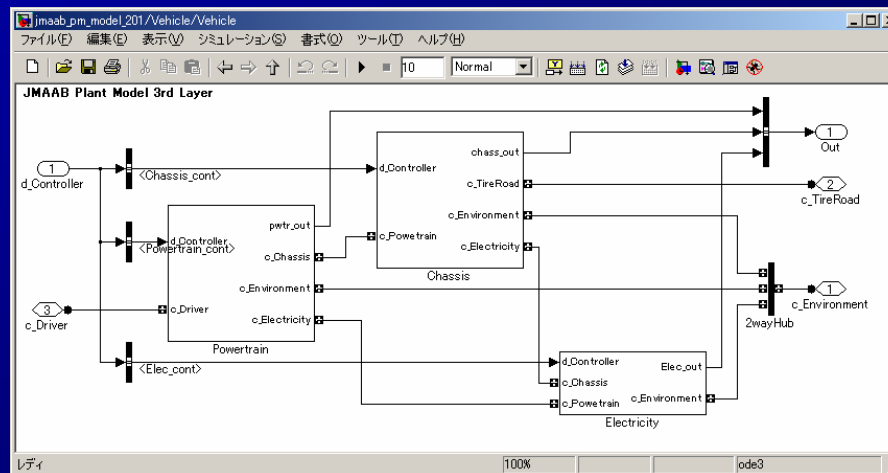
jmaab_pm_model_201/Vehicle/Vehicle

ファイル(F) 編集(E) 表示(V) シミュレーション(S) 書式(O) ツール(T) ヘルプ(H)

10 Normal

JMAAB Plant Model 3rd Layer

1
d_Controller

<Chassis_cont>

<Powertrain_cont>

<Elec_cont>

3
c_Driver

d_Controller
c_Driver
pwtr_out
c_Chassis
c_Environment
c_Electricity
Powertrain

d_Controller
c_Powetrain
chass_out
c_TireRoad
c_Environment
c_Electricity
Chassis

d_Controller
c_Chassis
c_Powetrain
Elec_out
c_Environment
Electricity

1
Out

2
c_TireRoad

1
c_Environment

2wayHub

レディ
100%
ode3